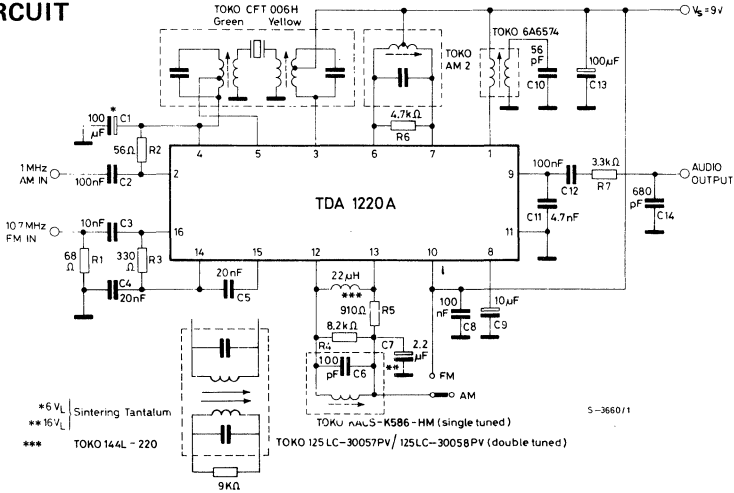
RCUIT

TOKO CFT 006H
Green Yellow

TOKO AM 2

TOKO 6A6574

$V_S = 9V$

56 pF
C10

100μF
C13

4.7kΩ
R6

100 μF * C1

56Ω R2

1 MHz AM IN

100nF C2

10.7 MHz FM IN

10nF C3

68 Ω R1

330 Ω R3

C4 20nF

20nF C5

TDA 1220 A

4 5 3 6 7 1 2 9 16 11 14 15 12 13 10 8

100nF C12

3.3kΩ R7

AUDIO OUTPUT

C11 4.7nF

680 pF C14

22μH
***

910Ω R5

8.2kΩ R4

C7 2.2 μF **

100 pF C6

100 nF C8

10μF C9

FM

AM

*6 $V_L$
**16 $V_L$ Sintering Tantalum

*** TOKO 144L - 220

TOKO KACS-K586-HM (single tuned)

TOKO 125 LC-30057PV/ 125LC-30058PV (double tuned)

9KΩ

S-3660/1